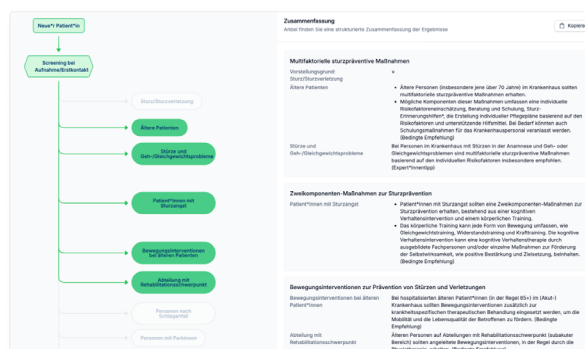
Neue*r Patient*in

Screening bei Aufnahme/Erstkontakt

Sturz/Sturzverletzung

Ältere Patienten

Stürze und Geh-/Gleichgewichtsprobleme

Patient*innen mit Sturzangst

Bewegungsinterventionen bei älteren Patienten

Abteilung mit Rehabilitationsschwerpunkt

Personen nach Schlaganfall

Personen mit Parkinson

Zusammenfassung

Anbei finden Sie eine strukturierte Zusammenfassung der Ergebnisse

Kopiere

Multifaktorielle sturzpräventive Maßnahmen

| Vorstellungsgrund: Sturz/Sturzverletzung | ✓ |
|---|---|
| Ältere Patienten | • Ältere Personen (insbesondere jene über 70 Jahre) im Krankenhaus sollten multifaktorielle sturzpräventive Maßnahmen erhalten. • Mögliche Komponenten dieser Maßnahmen umfassen eine individuelle Risikofaktoreneinschätzung, Beratung und Schulung, Sturz-Erinnerungshilfen*, die Erstellung individueller Pflegepläne basierend auf den Risikofaktoren und unterstützende Hilfsmittel. Bei Bedarf könnten auch Schulungsmaßnahmen für das Krankenhauspersonal veranlasst werden. (Bedingte Empfehlung) |
| Stürze und Geh-/Gleichgewichtsprobleme | Bei Personen im Krankenhaus mit Stürzen in der Anamnese und Geh- oder Gleichgewichtsproblemen sind multifaktorielle sturzpräventive Maßnahmen basierend auf den individuellen Risikofaktoren insbesondere empfohlen. (Expert*innentipp) |

Zweikomponenten-Maßnahmen zur Sturzprävention

| Patient*innen mit Sturzangst | • Patient*innen mit Sturzangst sollten eine Zweikomponenten-Maßnahmen zur Sturzprävention erhalten, bestehend aus einer kognitiven Verhaltensintervention und einem körperlichen Training. • Das körperliche Training kann jede Form von Bewegung umfassen, wie Gleichgewichtstraining, Widerstandstraining und Krafttraining. Die kognitive Verhaltensintervention kann eine kognitive Verhaltenstherapie durch ausgebildete Fachpersonen und/oder einzelne Maßnahmen zur Förderung der Selbstwirksamkeit, wie positive Bestärkung und Zielsetzung, beinhalten. (Bedingte Empfehlung) |
|---|---|

Bewegungsinterventionen zur Prävention von Stürzen und Verletzungen

| Bewegungsinterventionen bei älteren Patient*innen | Bei hospitalisierten älteren Patient*innen (in der Regel 65+) im (Akut-) Krankenhaus sollten Bewegungsinterventionen zusätzlich zur krankheitsspezifischen therapeutischen Behandlung eingesetzt werden, um die Mobilität und die Lebensqualität der Betroffenen zu fördern. (Bedingte Empfehlung) |
|---|---|
| Abteilung mit Rehabilitationsschwerpunkt | Bei älteren Personen auf Abteilungen mit Rehabilitationsschwerpunkt (subakuter Bereich) sollten angeleitete Bewegungsinterventionen, in der Regel durch die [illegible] |